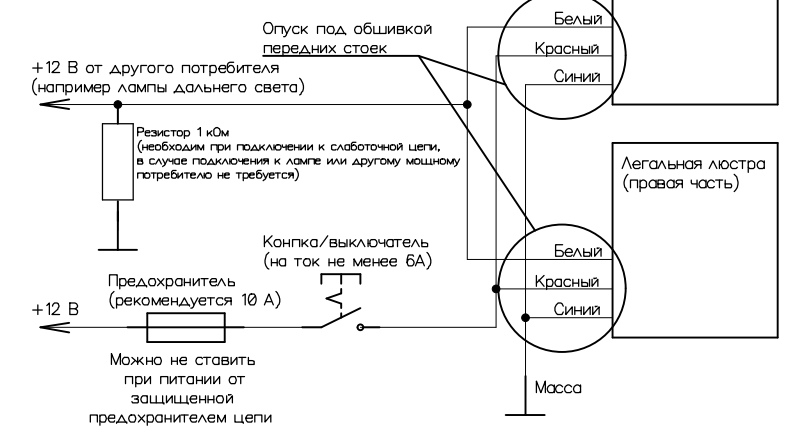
Опуск под обшивкой передних стоек

Белый
Красный
Синий

+12 В от другого потребителя
(например лампы дальнего света)

Резистор 1 кОм
(необходим при подключении к слаботочной цепи,
в случае подключения к лампе или другому мощному
потребителю не требуется)

Легальная люстра
(правая часть)

Конпка/выключатель
(на ток не менее 6А)

Предохранитель
(рекомендуется 10 А)

+12 В

Белый
Красный
Синий

Можно не ставить
при питании от
защищенной
предохранителем цепи

Масса